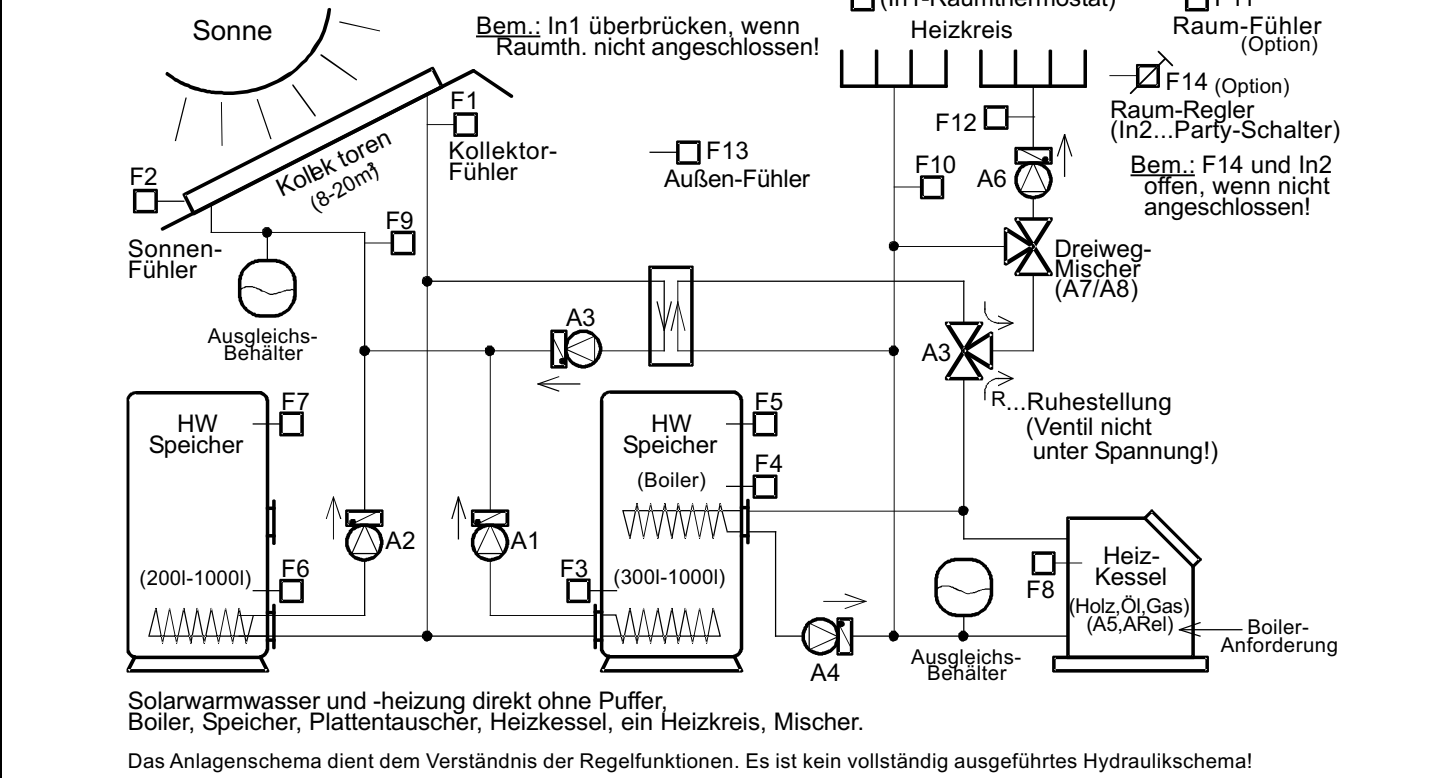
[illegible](In1-Raumthermostat) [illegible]F11

Sonne

Bem.: In1 überbrücken, wenn Raumth. nicht angeschlossen!

Heizkreis

Raum-Fühler (Option)

F14 (Option)

Raum-Regler (In2...Party-Schalter)

Bem.: F14 und In2 offen, wenn nicht angeschlossen!

F1

Kollektor-Fühler

F13 Außen-Fühler

Kollek toren (8-20m²)

F2

Sonnen-Fühler

F9

Ausgleichs-Behälter

F12

A6

F10

Dreiweg-Mischer (A7/A8)

A3

A3

R...Ruhestellung (Ventil nicht unter Spannung!)

HW Speicher

F7

A2

F6

(200l-1000l)

A1

HW Speicher

F5

(Boiler)

F4

F3

(300l-1000l)

A4

Ausgleichs-Behälter

F8

Heiz-Kessel

(Holz,Öl,Gas) (A5,ARel)

Boiler-Anforderung

Solarwarmwasser und -heizung direkt ohne Puffer, Boiler, Speicher, Plattentauscher, Heizkessel, ein Heizkreis, Mischer.

Das Anlagenschema dient dem Verständnis der Regelfunktionen. Es ist kein vollständig ausgeführtes Hydraulikschema!